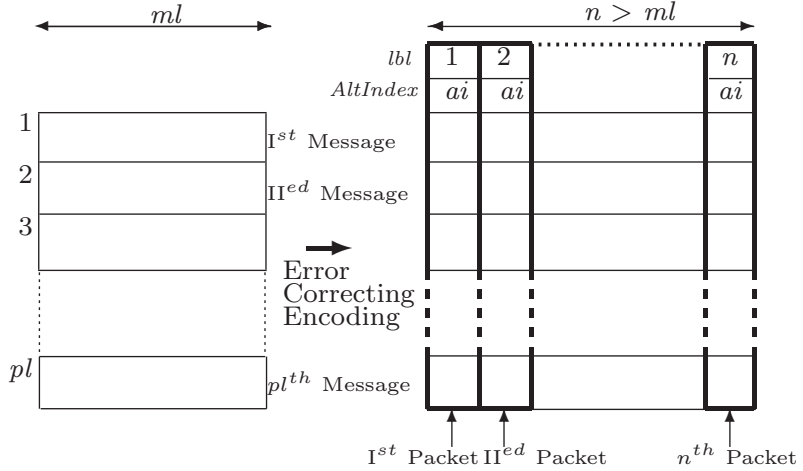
$ml$

$n > ml$

$lbl$ 1 2 $n$

$AltIndex$ $ai$ $ai$ $ai$

1

2

3

$pl$

I$^{st}$ Message

II$^{ed}$ Message

Error Correcting Encoding

$pl^{th}$ Message

I$^{st}$ Packet II$^{ed}$ Packet $n^{th}$ Packet